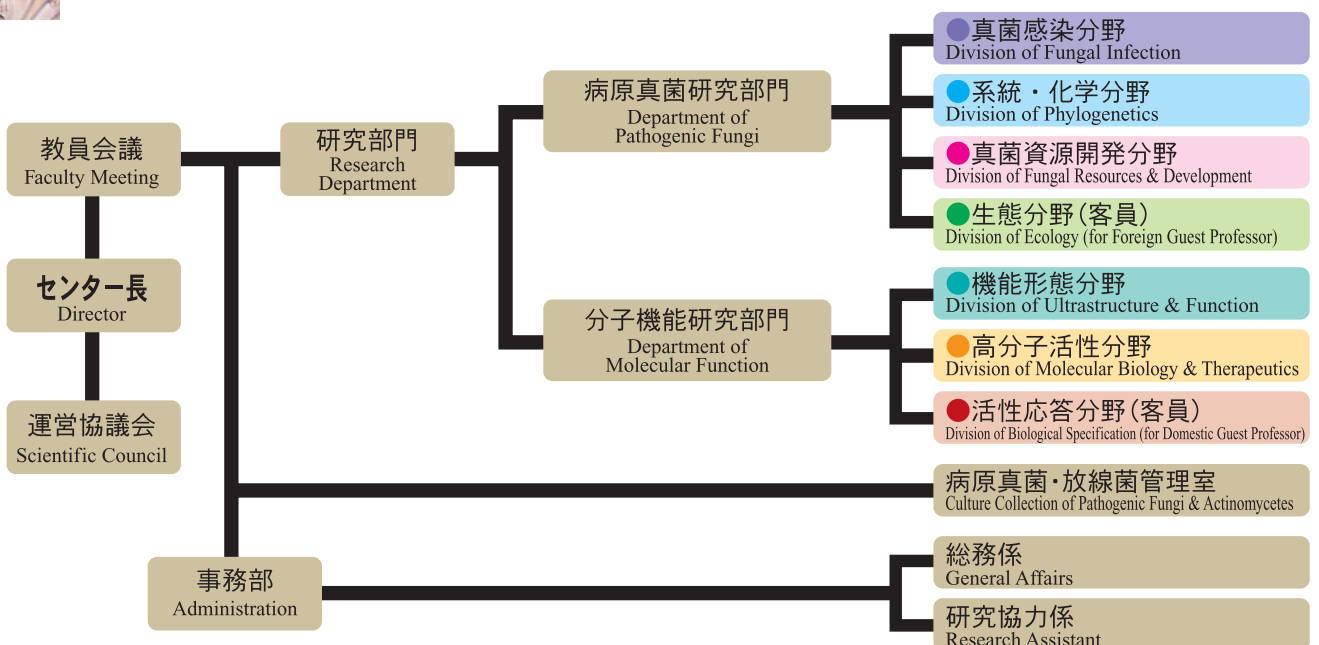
教員会議
Faculty Meeting

センター長
Director

運営協議会
Scientific Council

研究部門
Research Department

病原真菌研究部門
Department of Pathogenic Fungi

分子機能研究部門
Department of Molecular Function

真菌感染分野
Division of Fungal Infection

系統・化学分野
Division of Phylogenetics

真菌資源開発分野
Division of Fungal Resources & Development

生態分野(客員)
Division of Ecology (for Foreign Guest Professor)

機能形態分野
Division of Ultrastructure & Function

高分子活性分野
Division of Molecular Biology & Therapeutics

活性応答分野(客員)
Division of Biological Specification (for Domestic Guest Professor)

病原真菌・放線菌管理室
Culture Collection of Pathogenic Fungi & Actinomycetes

事務部
Administration

総務係
General Affairs

研究協力係
Research Assistant